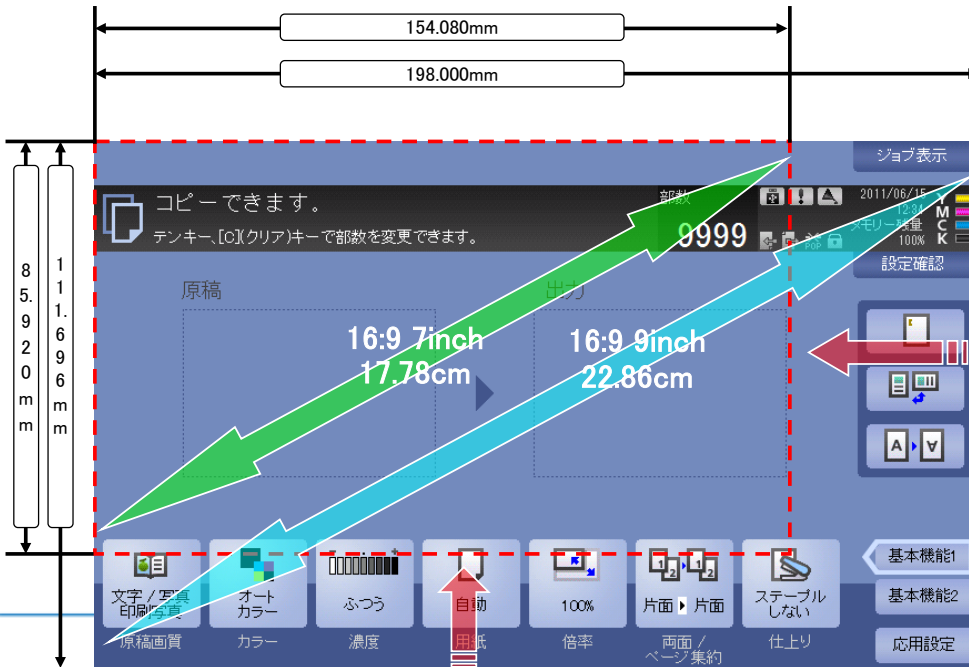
154.080mm

198.000mm

85.920mm

111.696mm

ジョブ表示

コピーできます。

テンキー、[C](クリア)キーで部数を変更できます。

部数

0999

2011/06/15

12:34

メモリー残量

100%

Y
M
C
K

設定確認

原稿

出力

16:9 7inch
17.78cm

16:9 9inch
22.86cm

A A

文字／写真
印刷写真

原稿画質

オート
カラー

カラー

ふつう

濃度

自動

用紙

100%

倍率

片面 ▶ 片面

両面／
ページ集約

ステープル
しない

仕上り

基本機能1

基本機能2

応用設定